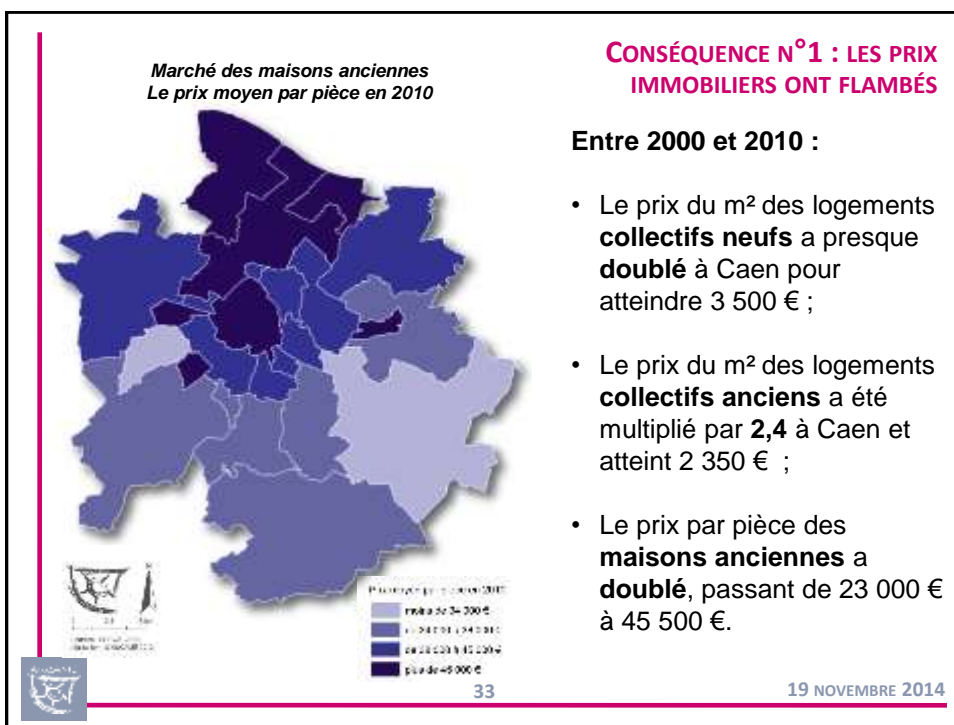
Marché des maisons anciennes
Le prix moyen par pièce en 2010

CONSÉQUENCE N°1 : LES PRIX IMMOBILIERS ONT FLAMBÉS

Entre 2000 et 2010 :

• Le prix du m² des logements **collectifs neufs** a presque **doublé** à Caen pour atteindre 3 500 € ;

• Le prix du m² des logements **collectifs anciens** a été multiplié par **2,4** à Caen et atteint 2 350 € ;

• Le prix par pièce des **maisons anciennes** a **doublé**, passant de 23 000 € à 45 500 €.

Prix moyen par pièce en 2010
moins de 34 000 €
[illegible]
de 38 000 à 45 000 €
plus de 45 000 €

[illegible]

33

19 NOVEMBRE 2014